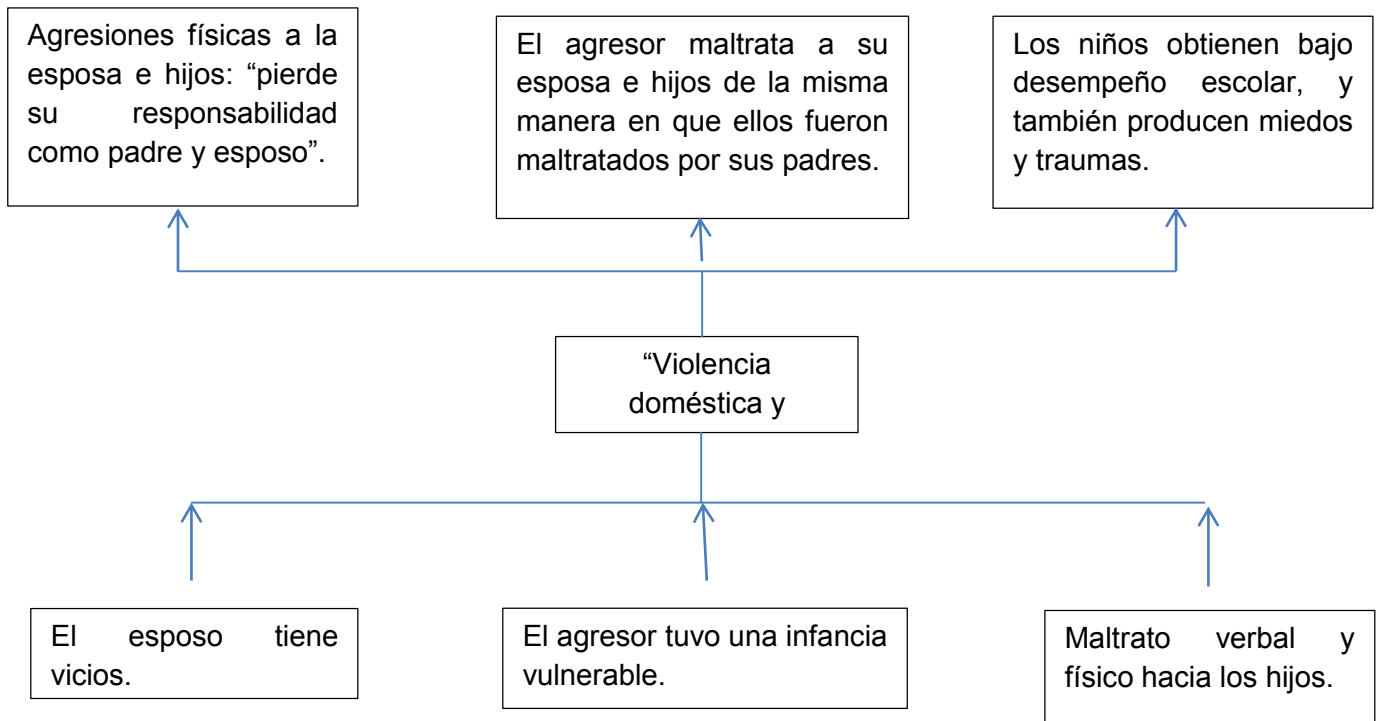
Agresiones físicas a la esposa e hijos: “pierde su responsabilidad como padre y esposo”.

El agresor maltrata a su esposa e hijos de la misma manera en que ellos fueron maltratados por sus padres.

Los niños obtienen bajo desempeño escolar, y también producen miedos y traumas.

“Violencia doméstica y

El esposo tiene vicios.

El agresor tuvo una infancia vulnerable.

Maltrato verbal y físico hacia los hijos.